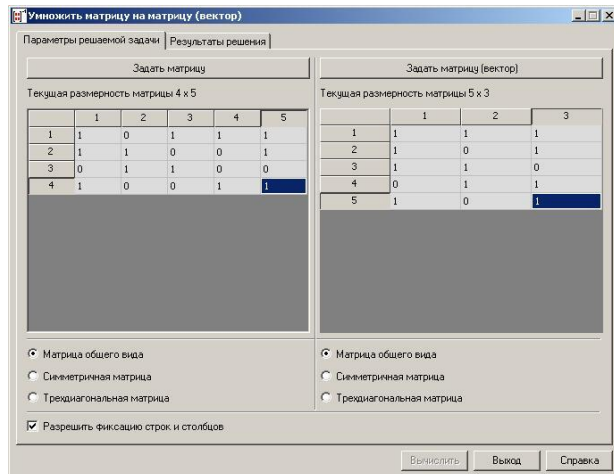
Умножить матрицу на матрицу (вектор)

Параметры решаемой задачи | Результаты решения

Задать матрицу

Текущая размерность матрицы 4 x 5

| | 1 | 2 | 3 | 4 | 5 |
|---|---|---|---|---|---|
| 1 | 1 | 0 | 1 | 1 | 1 |
| 2 | 1 | 1 | 0 | 0 | 1 |
| 3 | 0 | 1 | 1 | 0 | 0 |
| 4 | 1 | 0 | 0 | 1 | 1 |

Матрица общего вида
Симметричная матрица
Трехдиагональная матрица

Задать матрицу (вектор)

Текущая размерность матрицы 5 x 3

| | 1 | 2 | 3 |
|---|---|---|---|
| 1 | 1 | 1 | 1 |
| 2 | 1 | 0 | 1 |
| 3 | 1 | 1 | 0 |
| 4 | 0 | 1 | 1 |
| 5 | 1 | 0 | 1 |

Матрица общего вида
Симметричная матрица
Трехдиагональная матрица

Разрешить фиксацию строк и столбцов

Вычислить Выход Справка